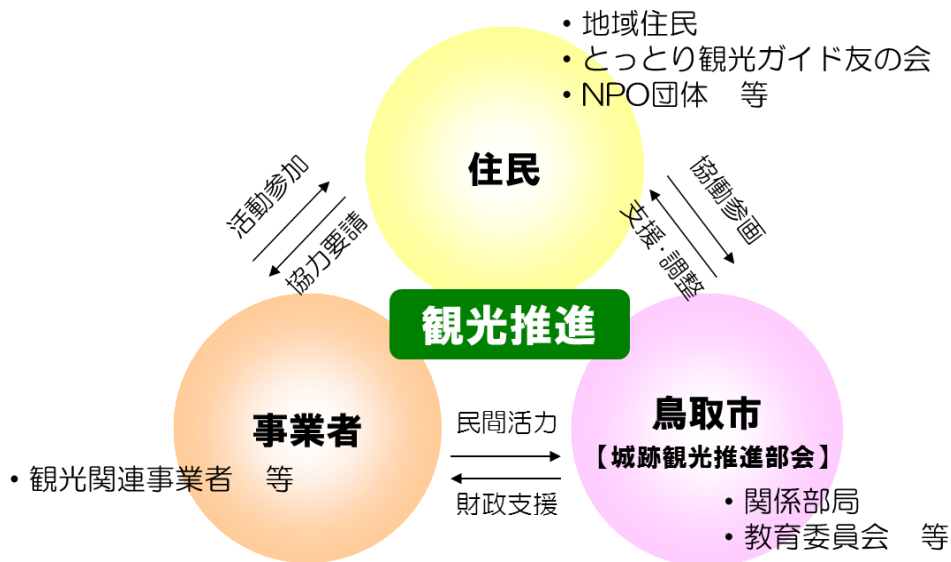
・地域住民
・とっとり観光ガイド友の会
・NPO団体　等

住民

活動参加

協力要請

協働参画

支援・調整

観光推進

事業者

・観光関連事業者　等

民間活力

財政支援

鳥取市
【城跡観光推進部会】

・関係部局
・教育委員会　等